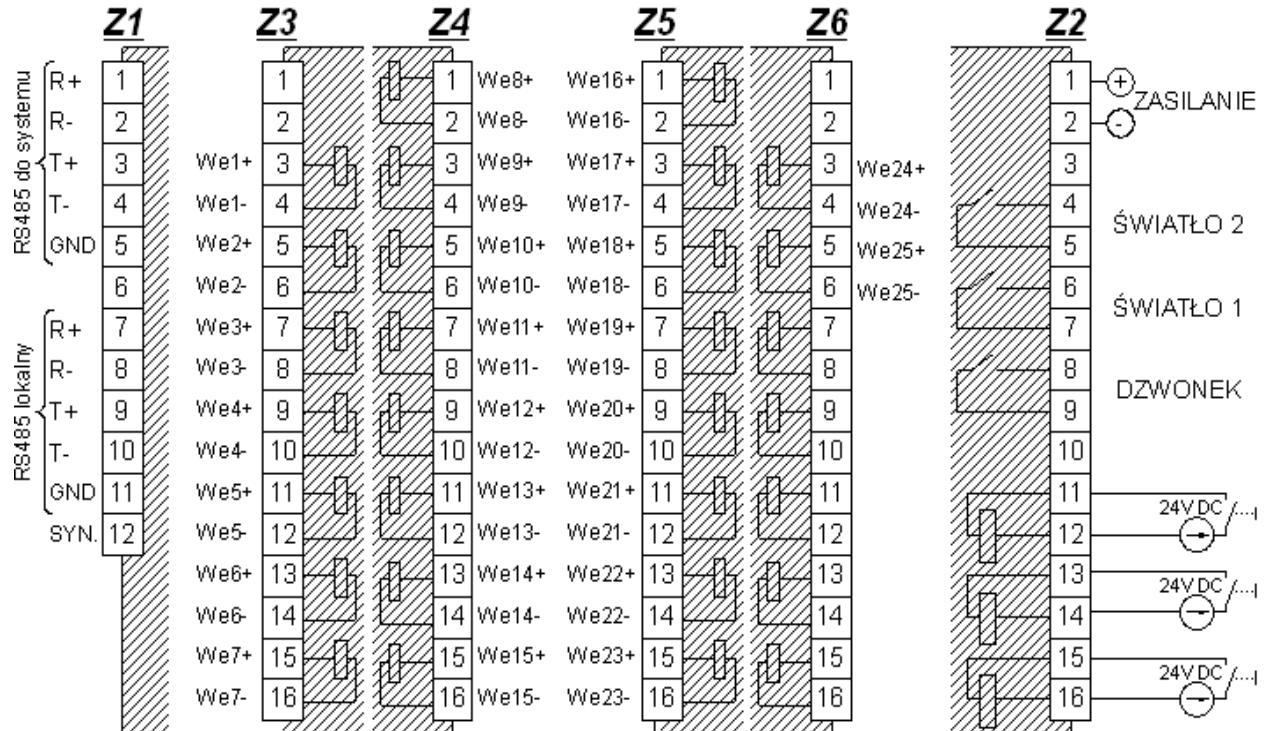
Z1

RS485 do systemu
R+ 1
R- 2
T+ 3
T- 4
GND 5
6
RS485 lokalny
R+ 7
R- 8
T+ 9
T- 10
GND 11
SYN. 12

Z3

1
2
We1+ 3
We1- 4
We2+ 5
We2- 6
We3+ 7
We3- 8
We4+ 9
We4- 10
We5+ 11
We5- 12
We6+ 13
We6- 14
We7+ 15
We7- 16

Z4

1 We8+
2 We8-
3 We9+
4 We9-
5 We10+
6 We10-
7 We11+
8 We11-
9 We12+
10 We12-
11 We13+
12 We13-
13 We14+
14 We14-
15 We15+
16 We15-

Z5

We16+ 1
We16- 2
We17+ 3
We17- 4
We18+ 5
We18- 6
We19+ 7
We19- 8
We20+ 9
We20- 10
We21+ 11
We21- 12
We22+ 13
We22- 14
We23+ 15
We23- 16

Z6

1
2
3 We24+
4 We24-
5 We25+
6 We25-
7
8
9
10
11
12
13
14
15
16

Z2

1 + ZASILANIE
2 -
3
4
5 ŚWIATŁO 2
6
7 ŚWIATŁO 1
8
9 DZWONEK
10
11
12 24V DC
13
14 24V DC
15
16 24V DC